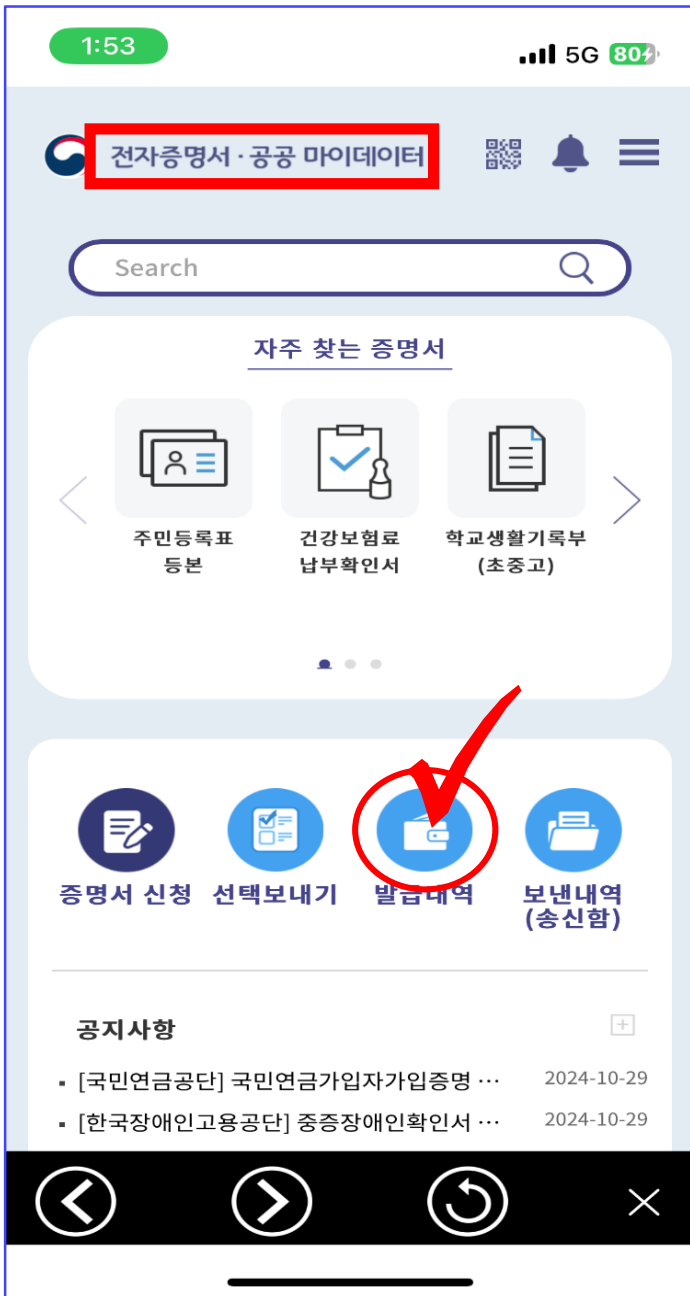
1:53

5G 80

전자증명서 · 공공 마이데이터

Search

자주 찾는 증명서

주민등록표 등본

건강보험료 납부확인서

학교생활기록부 (초중고)

증명서 신청

선택보내기

발급내역

보낸내역 (송신함)

공지사항

+

- [국민연금공단] 국민연금가입자가입증명 ··· 2024-10-29
- [한국장애인고용공단] 중증장애인확인서 ··· 2024-10-29